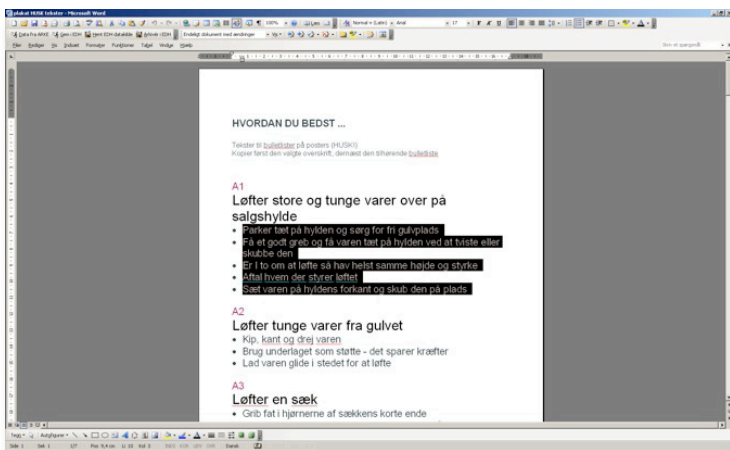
plakat HUSK tekster - Microsoft Word

Filer Rediger Vis Indsæt Formater Funktioner Tabel Vindue Hjælp

Skriv et spørgsmål

Endeligt dokument med ændringer

HVORDAN DU BEDST ...

Tekster til bulletlister på posters (HUSK!)
Kopier først den valgte overskrift, dernæst den tilhørende bulletliste

A1
Løfter store og tunge varer over på salgshylde

- Parker tæt på hylden og sørg for fri gulvplads
- Få et godt greb og få varen tæt på hylden ved at tviste eller skubbe den
- Er I to om at løfte så hav helst samme højde og styrke
- Aftal hvem der styrer løftet
- Sæt varen på hyldens forkant og skub den på plads

A2
Løfter tunge varer fra gulvet

- Kip, kant og drej varen
- Brug underlaget som støtte - det sparer kræfter
- Lad varen glide i stedet for at løfte

A3
Løfter en sæk

- Grib fat i hjørnerne af sækkens korte ende

Tegn Autofigurer

Side 1 Afs 1 1/7